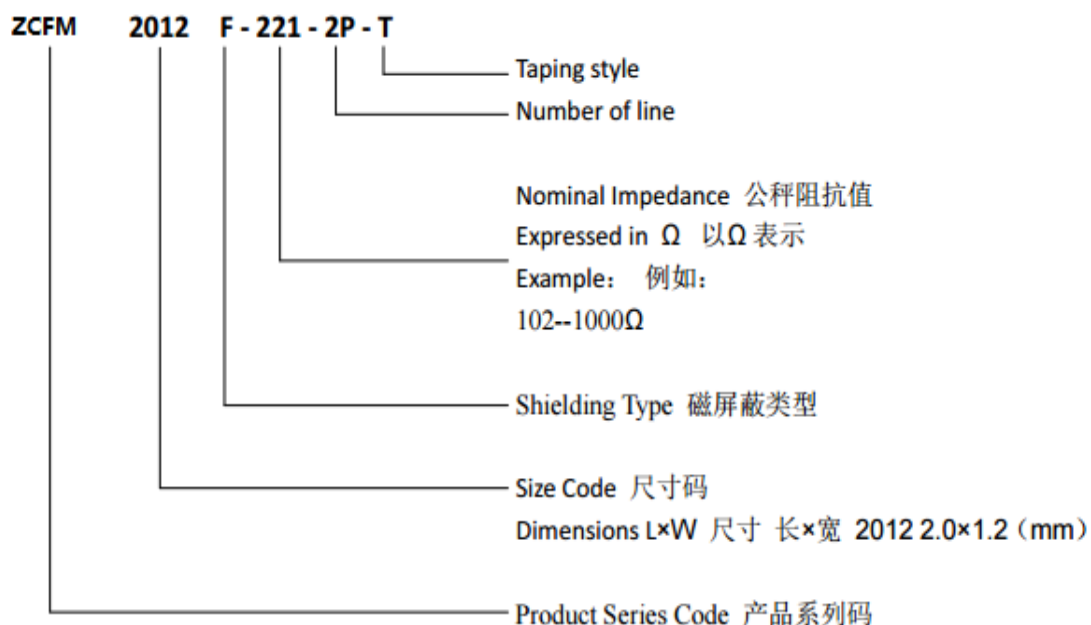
ZCFM 2012 F - 221 - 2P - T

Taping style

Number of line

Nominal Impedance 公秤阻抗值
Expressed in Ω 以Ω表示
Example： 例如：
102--1000Ω

Shielding Type 磁屏蔽类型

Size Code 尺寸码
Dimensions L×W 尺寸 长×宽 2012 2.0×1.2（mm）

Product Series Code 产品系列码